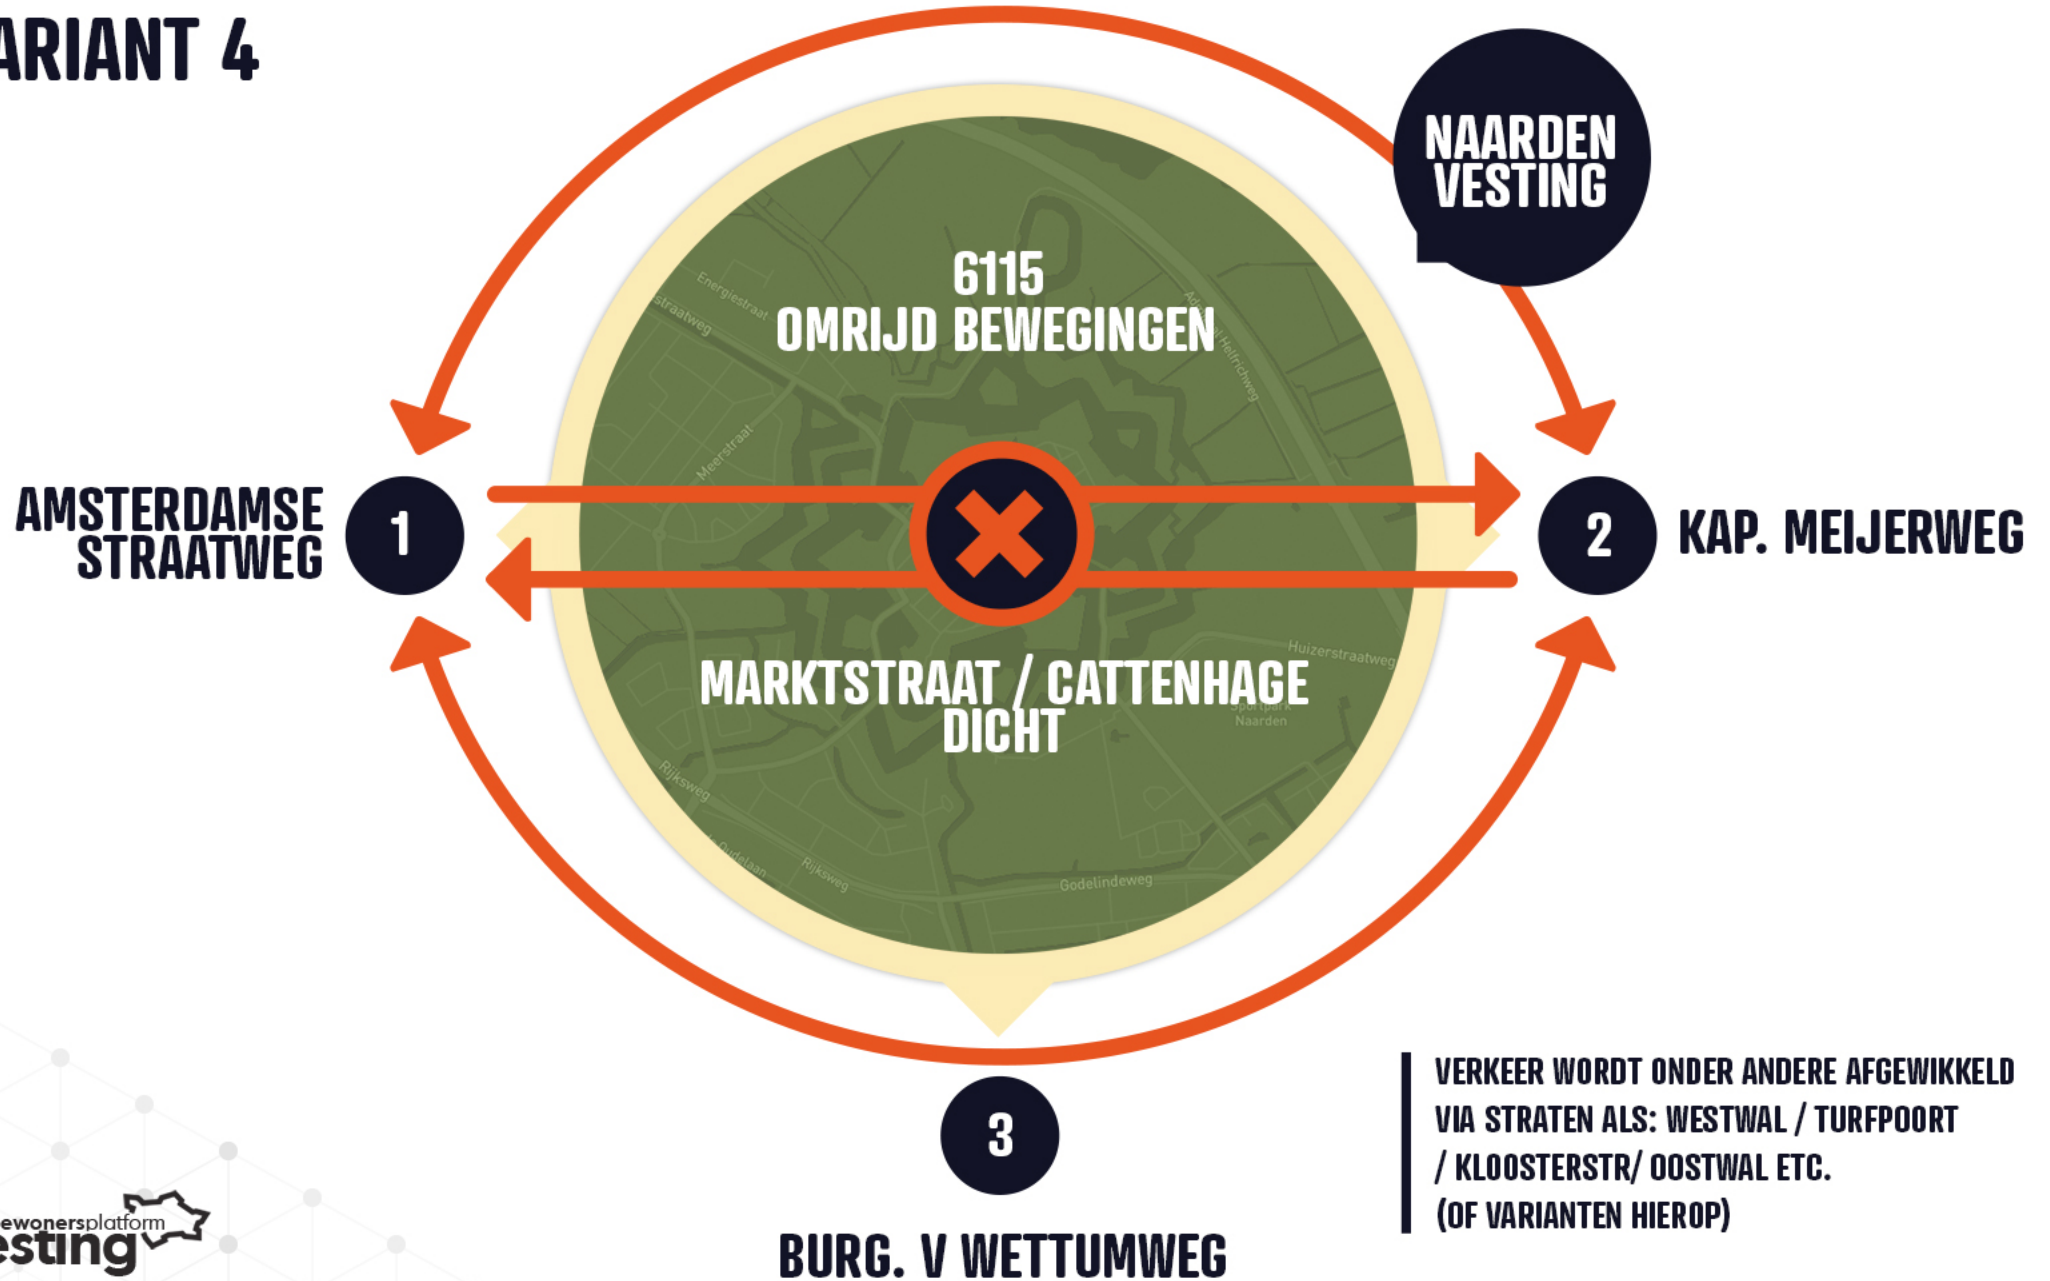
ARIANT 4

NAARDEN VESTING

6115
OMRIJD BEWEGINGEN

AMSTERDAMSE STRAATWEG

1

2

KAP. MEIJERWEG

MARKTSTRAAT / CATTENHAGE DICHT

Energiestraat
straatweg
Meerstraat
Huizerstraatweg
Sportpark Naarden
Rijksweg
Godelindeweg

3

BURG. V WETTUMWEG

VERKEER WORDT ONDER ANDERE AFGEWIKKELD VIA STRATEN ALS: WESTWAL / TURFPOORT / KLOOSTERSTR/ OOSTWAL ETC. (OF VARIANTEN HIEROP)

ewonersplatform
esting